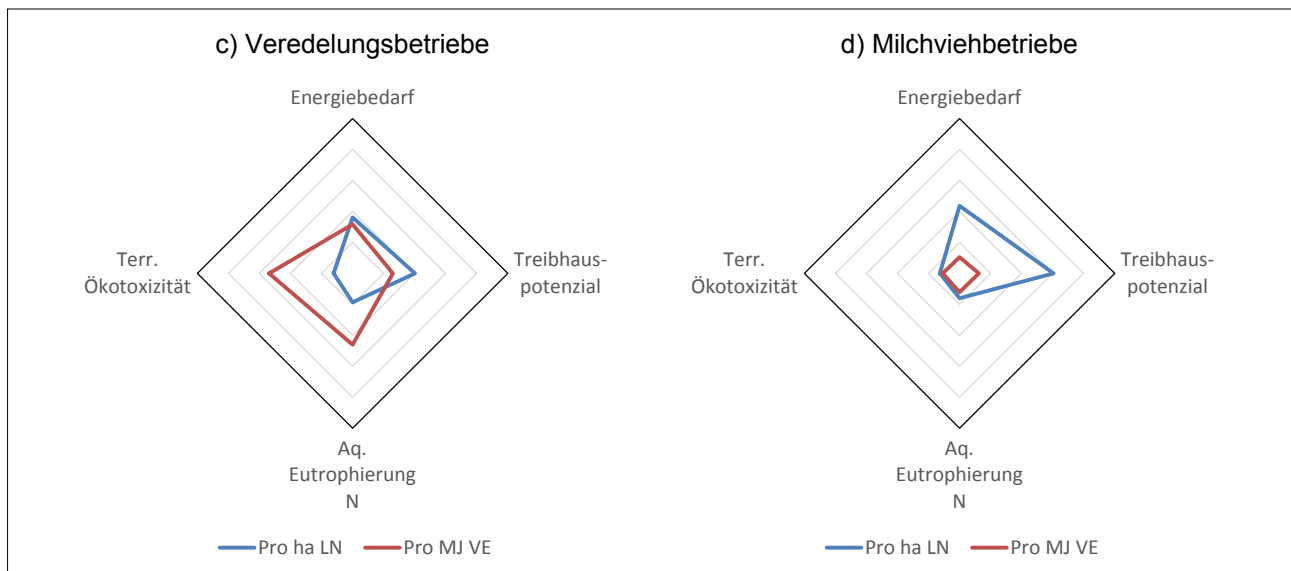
c) Veredelungsbetriebe

Energiebedarf

Treibhaus-
potenzial

Aq.
Eutrophierung
N

Terr.
Ökotoxizität

Pro ha LN
Pro MJ VE

d) Milchviehbetriebe

Energiebedarf

Treibhaus-
potenzial

Aq.
Eutrophierung
N

Terr.
Ökotoxizität

Pro ha LN
Pro MJ VE